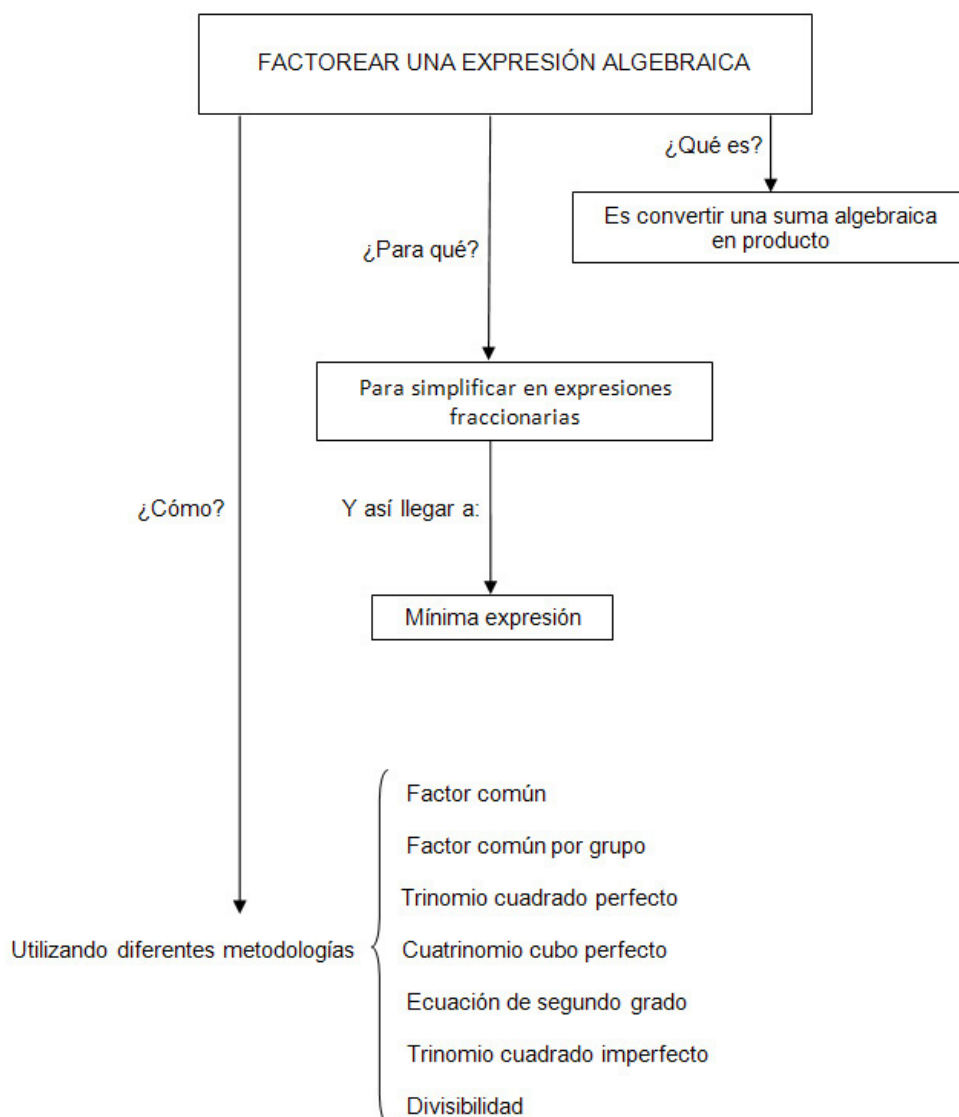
FACTOREAR UNA EXPRESIÓN ALGEBRAICA

¿Qué es?

Es convertir una suma algebraica en producto

¿Para qué?

Para simplificar en expresiones fraccionarias

Y así llegar a:

Mínima expresión

¿Cómo?

Utilizando diferentes metodologías

Factor común

Factor común por grupo

Trinomio cuadrado perfecto

Cuatrinomio cubo perfecto

Ecuación de segundo grado

Trinomio cuadrado imperfecto

Divisibilidad